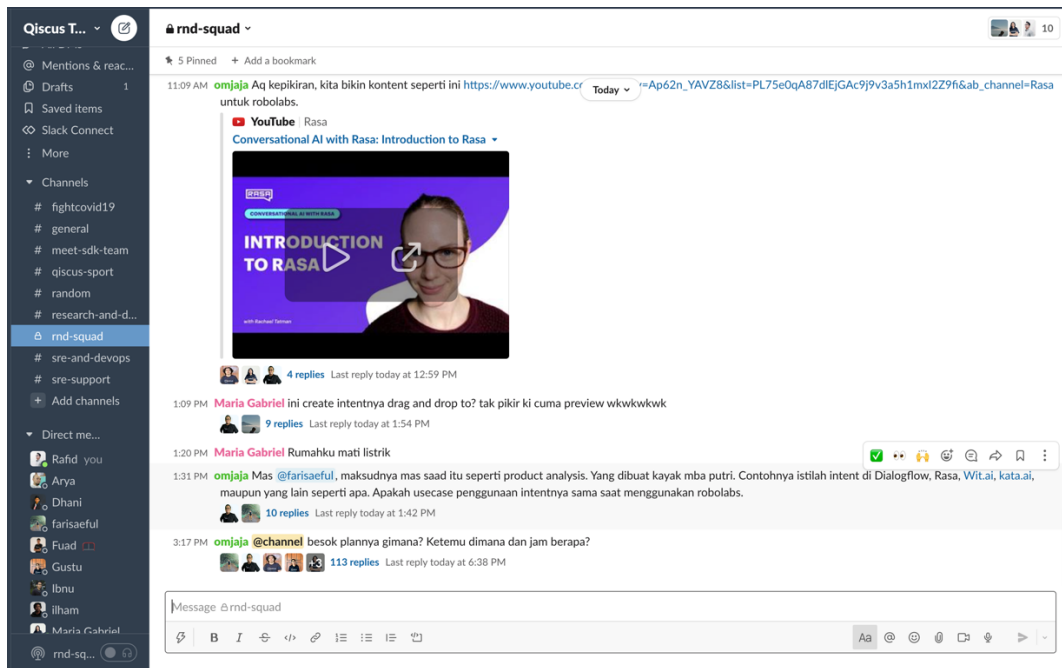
Qiscus T...

Mentions & reac...
Drafts 1
Saved items
Slack Connect
More

Channels
# fightcovid19
# general
# meet-sdk-team
# qiscus-sport
# random
# research-and-d...
rnd-squad
# sre-and-devops
# sre-support
+ Add channels

Direct me...
Rafid you
Arya
Dhani
farisaeful
Fuad
Gustu
Ibnu
ilham
Maria Gabriel

rnd-sq...

rnd-squad
10
5 Pinned + Add a bookmark

11:09 AM omjaja Aq kepikiran, kita bikin kontent seperti ini https://www.youtube.c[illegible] Today =Ap62n_YAVZ8&list=PL75e0qA87dlEjGAc9j9v3a5h1mxI2Z9fi&ab_channel=Rasa untuk robolabs.
YouTube | Rasa
Conversational AI with Rasa: Introduction to Rasa
RASA
CONVERSATIONAL AI WITH RASA
INTRODUCTION TO RASA
with Rachael Tatman
4 replies Last reply today at 12:59 PM

1:09 PM Maria Gabriel ini create intentnya drag and drop to? tak pikir ki cuma preview wkwkwkwk
9 replies Last reply today at 1:54 PM

1:20 PM Maria Gabriel Rumahku mati listrik

1:31 PM omjaja Mas @farisaeful, maksudnya mas saad itu seperti product analysis. Yang dibuat kayak mba putri. Contohnya istilah intent di Dialogflow, Rasa, Wit.ai, kata.ai, maupun yang lain seperti apa. Apakah usecase penggunaan intentnya sama saat menggunakan robolabs.
10 replies Last reply today at 1:42 PM

3:17 PM omjaja @channel besok plannya gimana? Ketemu dimana dan jam berapa?
+3 113 replies Last reply today at 6:38 PM

Message rnd-squad
B I Aa @